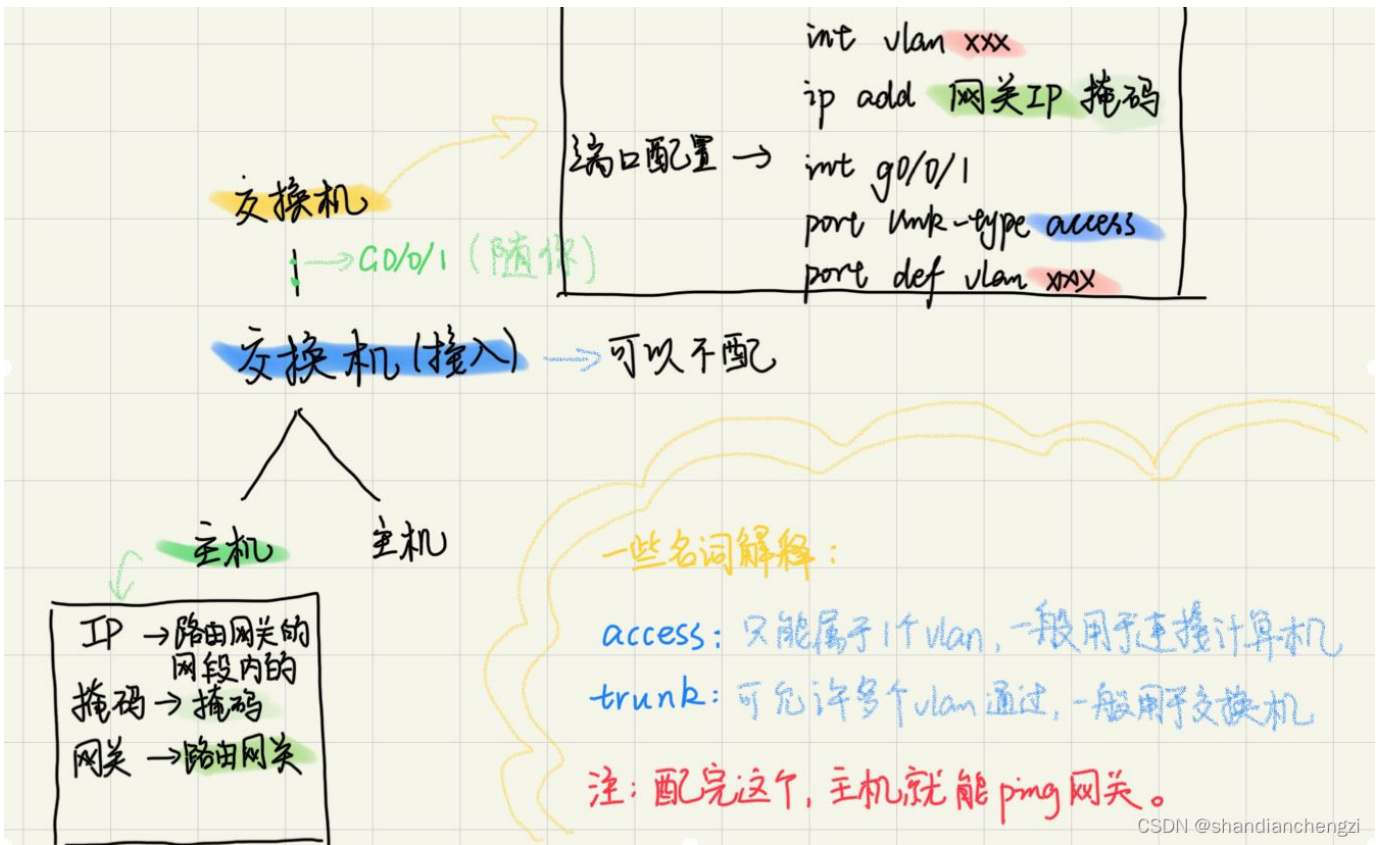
端口配置 →

int vlan xxx
ip add 网关IP 掩码
int g0/0/1
port link-type access
port def vlan xxx

交换机

G0/0/1 (随你)

交换机(接入) → 可以不配

主机

主机

IP → 路由网关的网段内的
掩码 → 掩码
网关 → 路由网关

一些名词解释:

access: 只能属于1个vlan, 一般用于连接计算机

trunk: 可允许多个vlan通过, 一般用于交换机

注: 配完这个, 主机就能ping网关。

CSDN @shandianchengzi